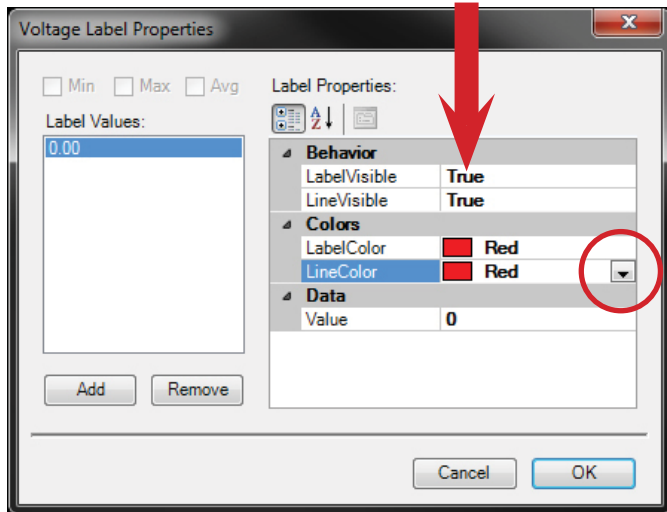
Voltage Label Properties

Min Max Avg

Label Values:

0.00

Add Remove

Label Properties:

| Behavior | |
|---|---|
| LabelVisible | True |
| LineVisible | True |
| **Colors** | |
| LabelColor | Red |
| LineColor | Red |
| **Data** | |
| Value | 0 |

Cancel OK